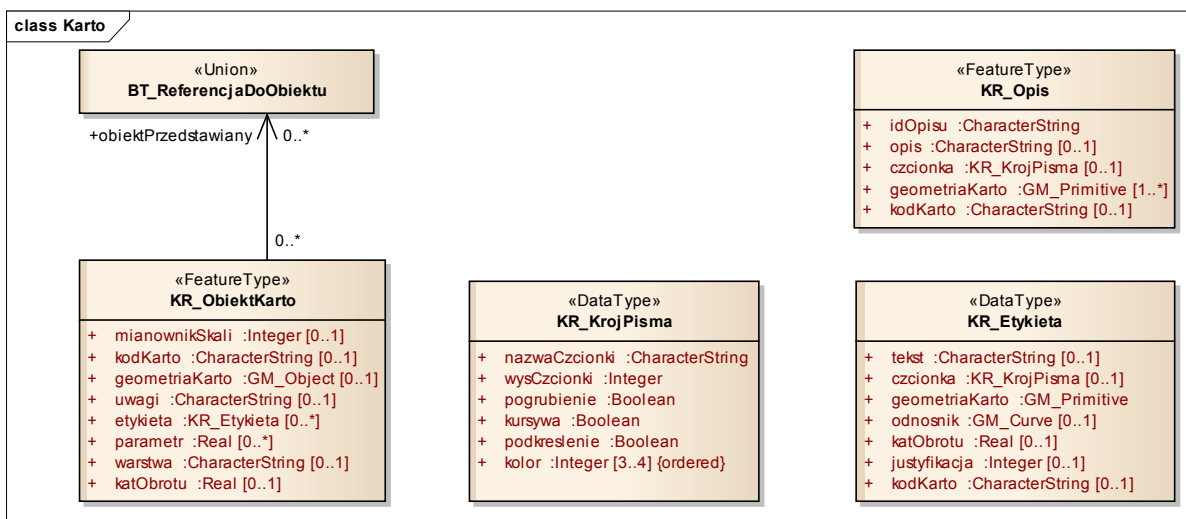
class Karto

«Union»
BT_ReferencjaDoObiektu

+obiektPrzedstawiany 0..*

0..*

«FeatureType»
KR_ObiektKarto

+ mianownikSkali :Integer [0..1]
+ kodKarto :CharacterString [0..1]
+ geometriaKarto :GM_Object [0..1]
+ uwagi :CharacterString [0..1]
+ etykieta :KR_Etykieta [0..*]
+ parametr :Real [0..*]
+ warstwa :CharacterString [0..1]
+ katObrotu :Real [0..1]

«DataType»
KR_KrojPisma

+ nazwaCzcionki :CharacterString
+ wysCzcionki :Integer
+ pogrubienie :Boolean
+ kursywa :Boolean
+ podkreslenie :Boolean
+ kolor :Integer [3..4] {ordered}

«FeatureType»
KR_Opis

+ idOpisu :CharacterString
+ opis :CharacterString [0..1]
+ czcionka :KR_KrojPisma [0..1]
+ geometriaKarto :GM_Primitive [1..*]
+ kodKarto :CharacterString [0..1]

«DataType»
KR_Etykieta

+ tekst :CharacterString [0..1]
+ czcionka :KR_KrojPisma [0..1]
+ geometriaKarto :GM_Primitive
+ odnosnik :GM_Curve [0..1]
+ katObrotu :Real [0..1]
+ justyfikacja :Integer [0..1]
+ kodKarto :CharacterString [0..1]